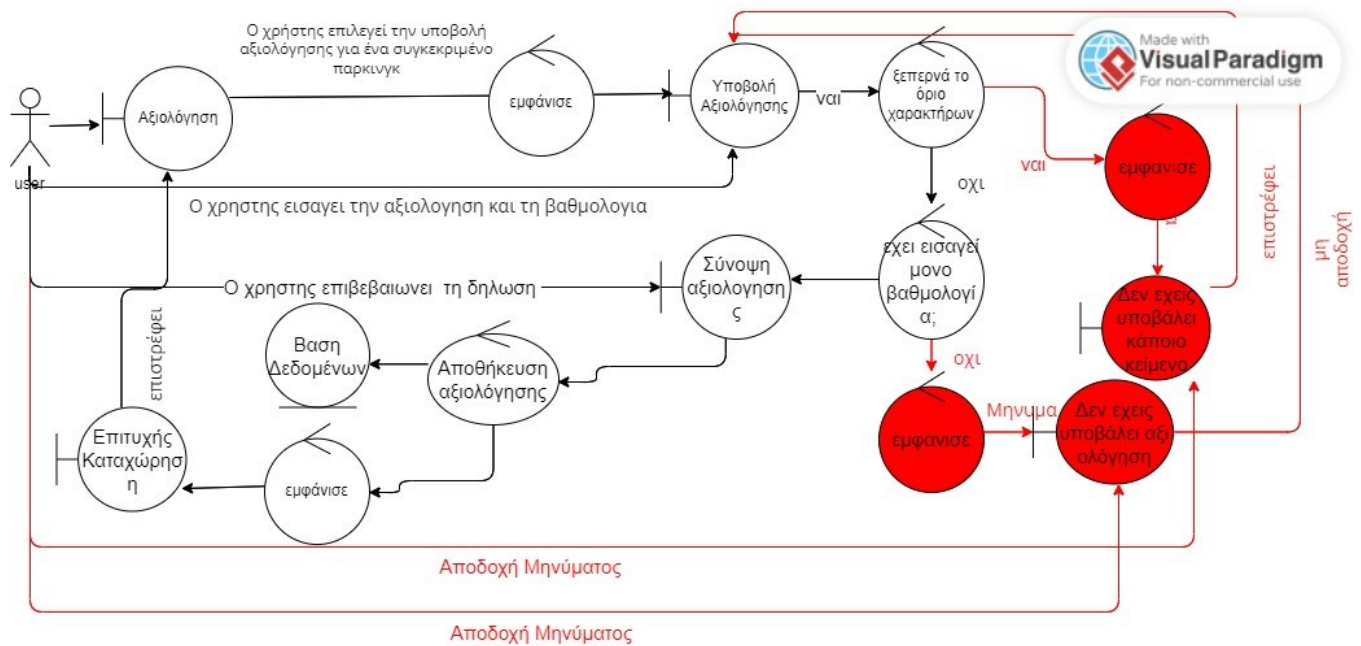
Ο χρήστης επιλεγεί την υποβολή αξιολόγησης για ένα συγκεκριμένο παρκινγκ

Made with Visual Paradigm For non-commercial use

user

Αξιολόγηση

εμφάνισε

Υποβολή Αξιολόγησης

ναι

ξεπερνά το όριο χαρακτήρων

ναι

εμφανισε

επιστρέφει

μη αποδοχή

Ο χρηστης εισαγει την αξιολογηση και τη βαθμολογια

οχι

εχει εισαγεί μονο βαθμολογία;

Ο χρηστης επιβεβαιωνει τη δηλωση

Σύνοψη αξιολογησης

Δεν εχεις υποβάλει κάποιο κείμενο

επιστρέφει

Βαση Δεδομένων

Αποθήκευση αξιολόγησης

οχι

εμφανισε

Μηνυμα

Δεν εχεις υποβάλει αξιολόγηση

Επιτυχής Καταχώρηση

εμφάνισε

Αποδοχή Μηνύματος

Αποδοχή Μηνύματος